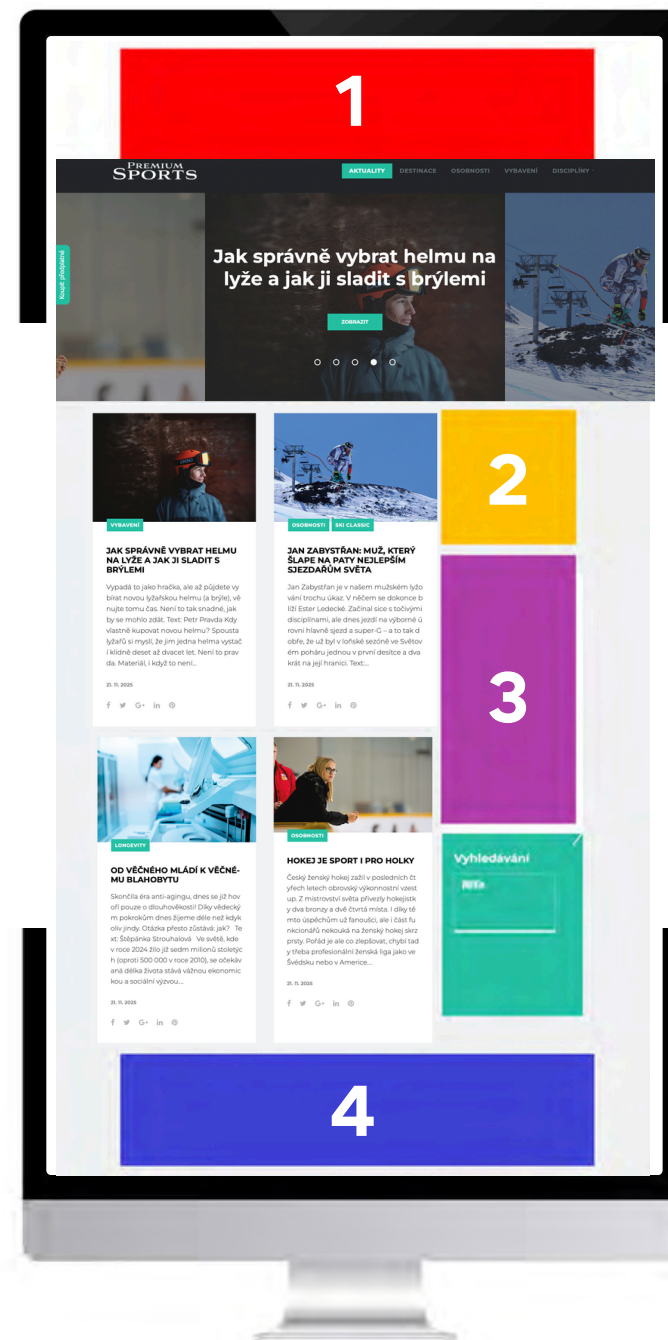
1

PREMIUM SPORTS

AKTUALITY DESTINACE OSOBNOSTI VYBAVENÍ DISCIPLÍNY

Koupit předplatné

Jak správně vybrat helmu na lyže a jak ji sladit s brýlemi

ZOBRAZIT

VYBAVENÍ

JAK SPRÁVNĚ VYBRAT HELMU NA LYŽE A JAK JI SLADIT S BRÝLEMI

Vypadá to jako hračka, ale až půjdete vybírat novou lyžařskou helmu (a brýle), věnujte tomu čas. Není to tak snadné, jak by se mohlo zdát. Text: Petr Pravda Kdy vlastně kupovat novou helmu? Spousta lyžařů si myslí, že jim jedna helma vystačí klidně deset až dvacet let. Není to pravda. Materiál, i když to není...

21. 11. 2025

OSOBNOSTI SKI CLASSIC

JAN ZABYSTŘAN: MUŽ, KTERÝ ŠLAPE NA PATY NEJLEPŠÍM SJEZDAŘŮM SVĚTA

Jan Zabystřan je v našem mužském lyžování trochu úkaz. V něčem se dokonce blíží Ester Ledecké. Začínal sice s točivými disciplínami, ale dnes jezdí na výborné úrovni hlavně sjezd a super-G – a to tak dobře, že už byl v loňské sezóně ve Světovém poháru jednou v první desítce a dvakrát na její hranici. Text:...

21. 11. 2025

2

3

LONGEVITY

OD VĚČNÉHO MLÁDÍ K VĚČNÉMU BLAHOBYTU

Skončila éra anti-agingu, dnes se již hovoří pouze o dlouhověkosti! Díky vědeckým pokrokům dnes žijeme déle než kdykoliv jindy. Otázka přesto zůstává: jak? Text: Štěpánka Strouhalová Ve světě, kde v roce 2024 žilo již sedm milionů stoletých (oproti 500 000 v roce 2010), se očekávaná délka života stává vážnou ekonomickou a sociální výzvou...

21. 11. 2025

OSOBNOSTI

HOKEJ JE SPORT I PRO HOLKY

Český ženský hokej zažil v posledních čtyřech letech obrovský výkonnostní vzestup. Z mistrovství světa přivezly hokejistky dvě bronzy a dvě čtvrtá místa. I díky těmto úspěchům už fanoušci, ale i část funkcionářů nekouká na ženský hokej skrz prsty. Pořád je ale co zlepšovat, chybí tady třeba profesionální ženská liga jako ve Švédsku nebo v Americe...

21. 11. 2025

Vyhledávání

4